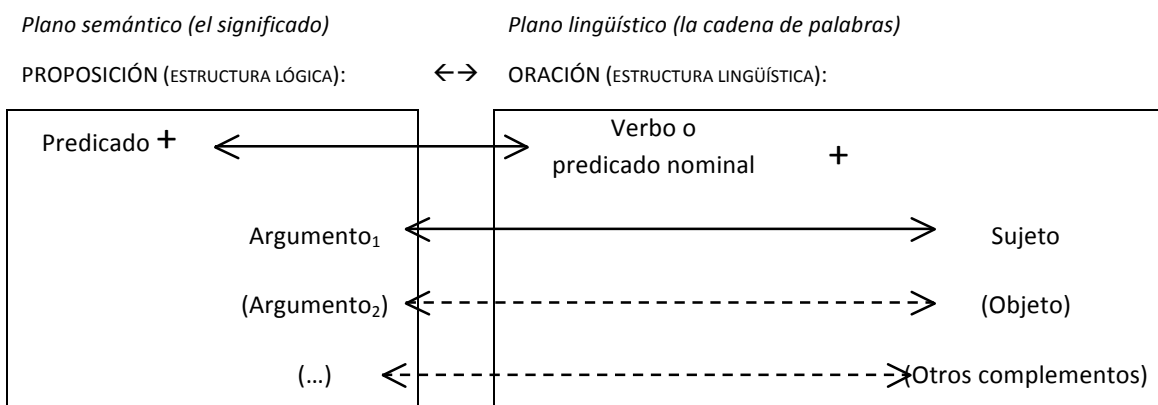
Plano semántico (el significado)

Plano lingüístico (la cadena de palabras)

PROPOSICIÓN (ESTRUCTURA LÓGICA): ←→ ORACIÓN (ESTRUCTURA LINGÜÍSTICA):

Predicado +

Verbo o predicado nominal +

Argumento$_1$

Sujeto

(Argumento$_2$)

(Objeto)

(…)

(Otros complementos)